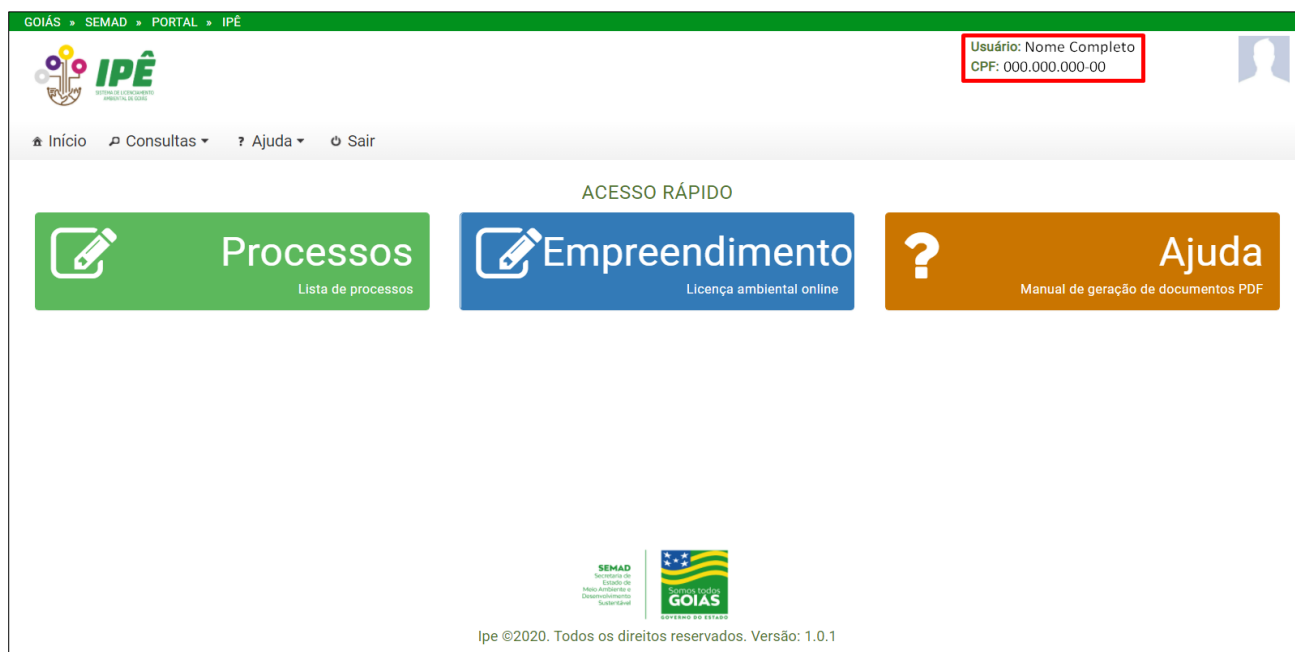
GOIÁS » SEMAD » PORTAL » IPÊ

IPÊ
SISTEMA DE LICENCIAMENTO AMBIENTAL DE GOIÁS

Usuário: Nome Completo
CPF: 000.000.000-00

Início Consultas Ajuda Sair

ACESSO RÁPIDO

Processos
Lista de processos

Empreendimento
Licença ambiental online

Ajuda
Manual de geração de documentos PDF

SEMAD
Secretaria de Estado de Meio Ambiente e Desenvolvimento Sustentável

Somos todos GOIÁS
GOVERNO DO ESTADO

Ipe ©2020. Todos os direitos reservados. Versão: 1.0.1